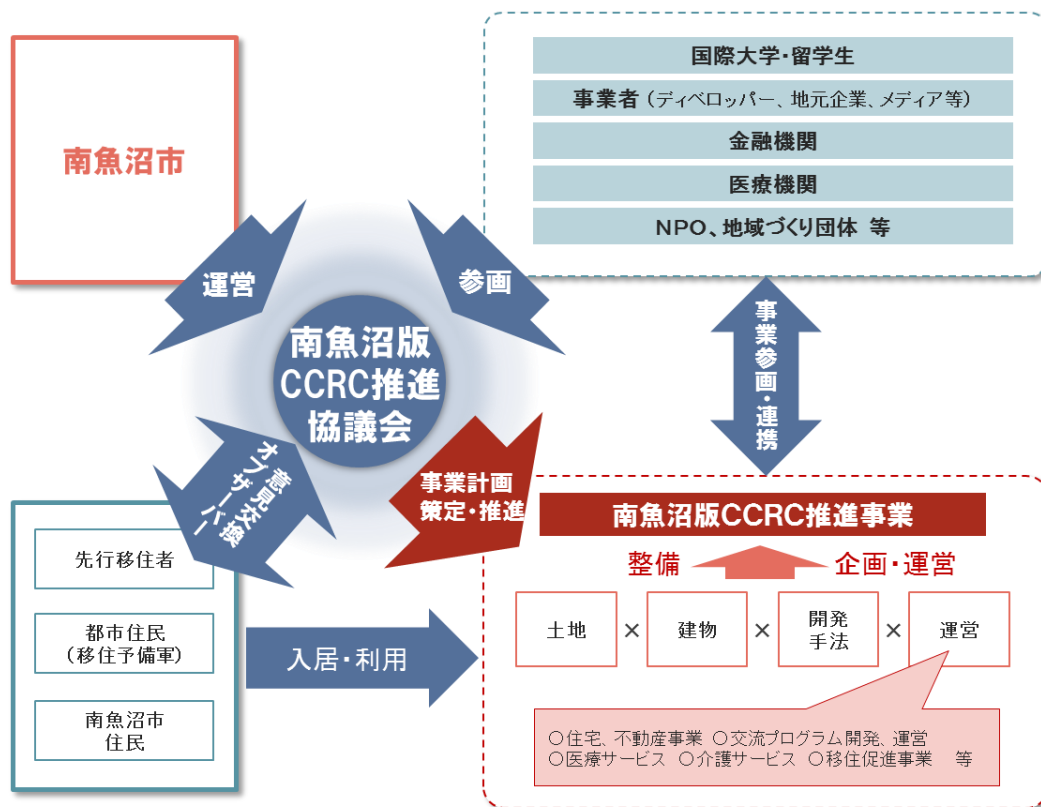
南魚沼市

国際大学・留学生
事業者（ディベロッパー、地元企業、メディア等）
金融機関
医療機関
NPO、地域づくり団体 等

運営

参画

南魚沼版
CCRC推進
協議会

事業参画・連携

意見交換
オブザーバー

事業計画
策定・推進

南魚沼版CCRC推進事業

整備

企画・運営

先行移住者

都市住民
（移住予備軍）

南魚沼市
住民

入居・利用

土地 × 建物 × 開発手法 × 運営

○住宅、不動産事業 ○交流プログラム開発、運営
○医療サービス ○介護サービス ○移住促進事業 等